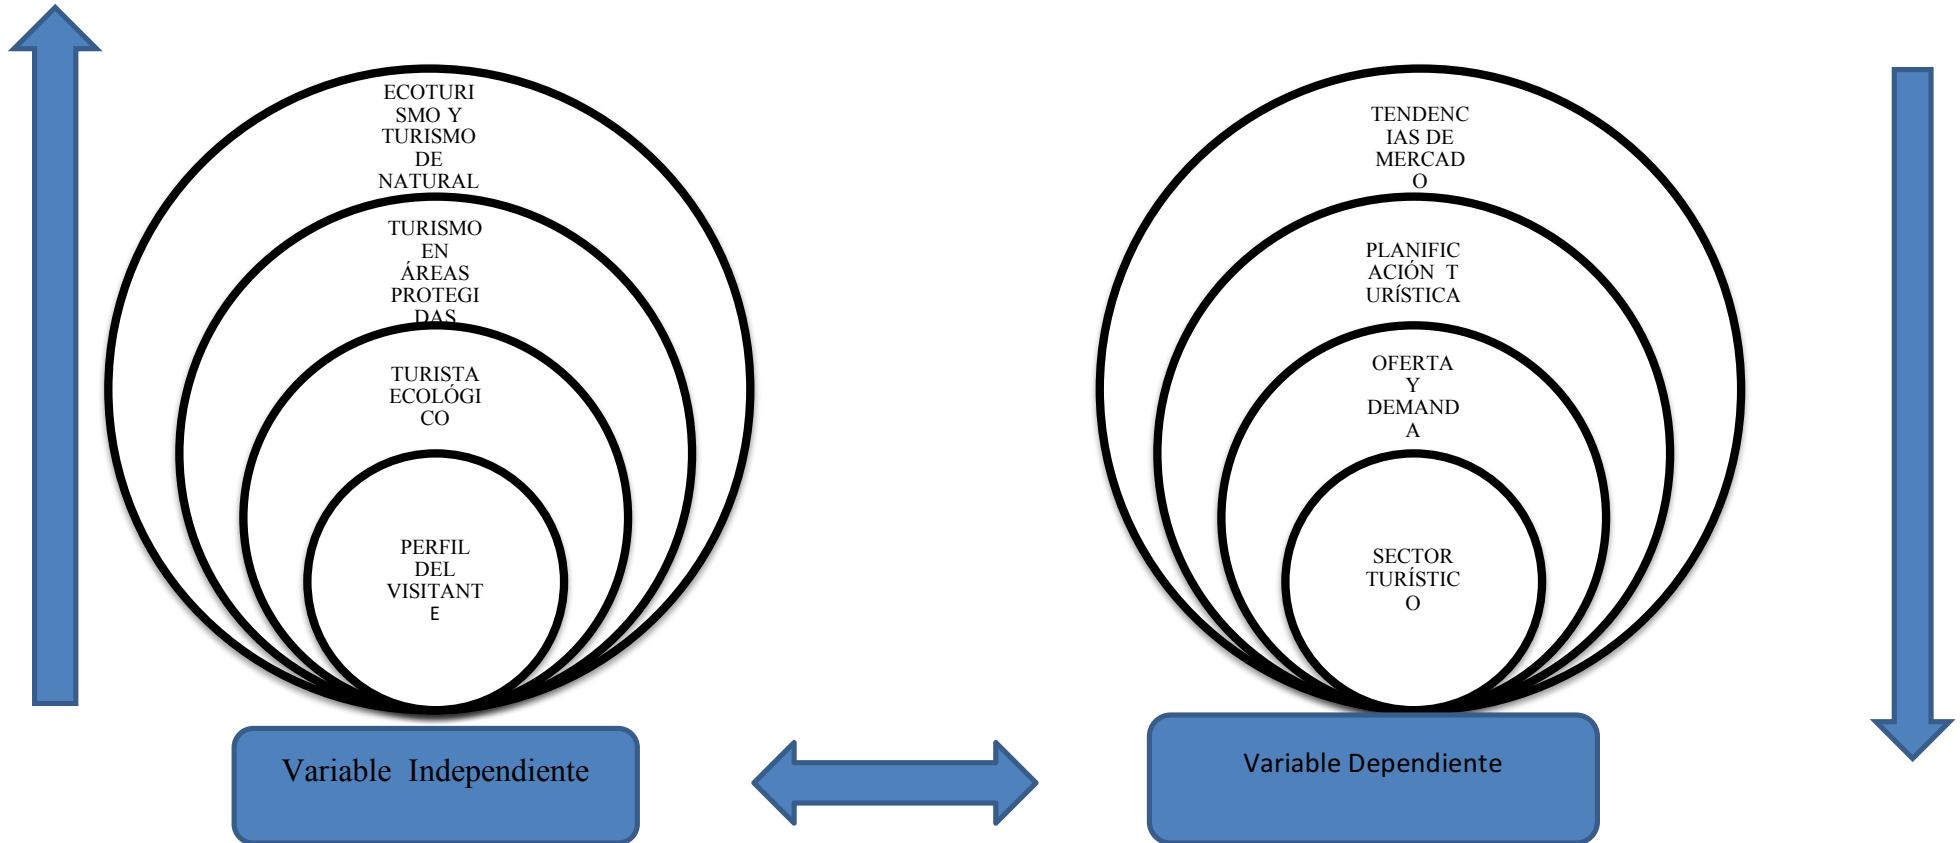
ECOTURISMO Y TURISMO DE NATURAL

TURISMO EN ÁREAS PROTEGIDAS

TURISTA ECOLÓGICO

PERFIL DEL VISITANTE

Variable Independiente

TENDENCIAS DE MERCADO

PLANIFICACIÓN TURÍSTICA

OFERTA Y DEMANDA

SECTOR TURÍSTICO

Variable Dependiente